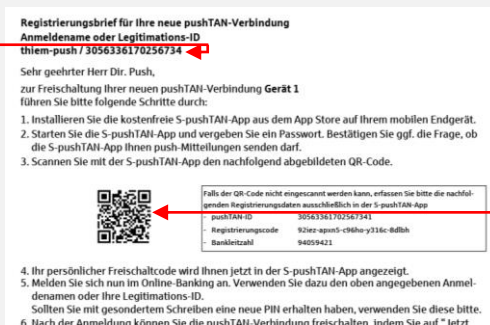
**Registrierungsbrief für Ihre neue pushTAN-Verbindung**
**Anmeldename oder Legitimations-ID**
**thiem-push / 3056336170256734**

Sehr geehrter Herr Dir. Push,

zur Freischaltung Ihrer neuen pushTAN-Verbindung **Gerät 1** führen Sie bitte folgende Schritte durch:

1. Installieren Sie die kostenfreie S-pushTAN-App aus dem App Store auf Ihrem mobilen Endgerät.
2. Starten Sie die S-pushTAN-App und vergeben Sie ein Passwort. Bestätigen Sie ggf. die Frage, ob die S-pushTAN-App Ihnen push-Mitteilungen senden darf.
3. Scannen Sie mit der S-pushTAN-App den nachfolgend abgebildeten QR-Code.

Falls der QR-Code nicht eingescannt werden kann, erfassen Sie bitte die nachfolgenden Registrierungsdaten ausschließlich in der S-pushTAN-App

| | |
|---|---|
| - pushTAN-ID | 3056336170256734​1 |
| - Registrierungscode | 92iez-apxn5-c96ho-y316c-8dlbh |
| - Bankleitzahl | 94059421 |

4. Ihr persönlicher Freischaltcode wird Ihnen jetzt in der S-pushTAN-App angezeigt.
5. Melden Sie sich nun im Online-Banking an. Verwenden Sie dazu den oben angegebenen Anmeldenamen oder Ihre Legitimations-ID.
Sollten Sie mit gesondertem Schreiben eine neue PIN erhalten haben, verwenden Sie diese bitte.
6. Nach der Anmeldung können Sie die pushTAN-Verbindung freischalten, indem Sie auf " Jetzt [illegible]